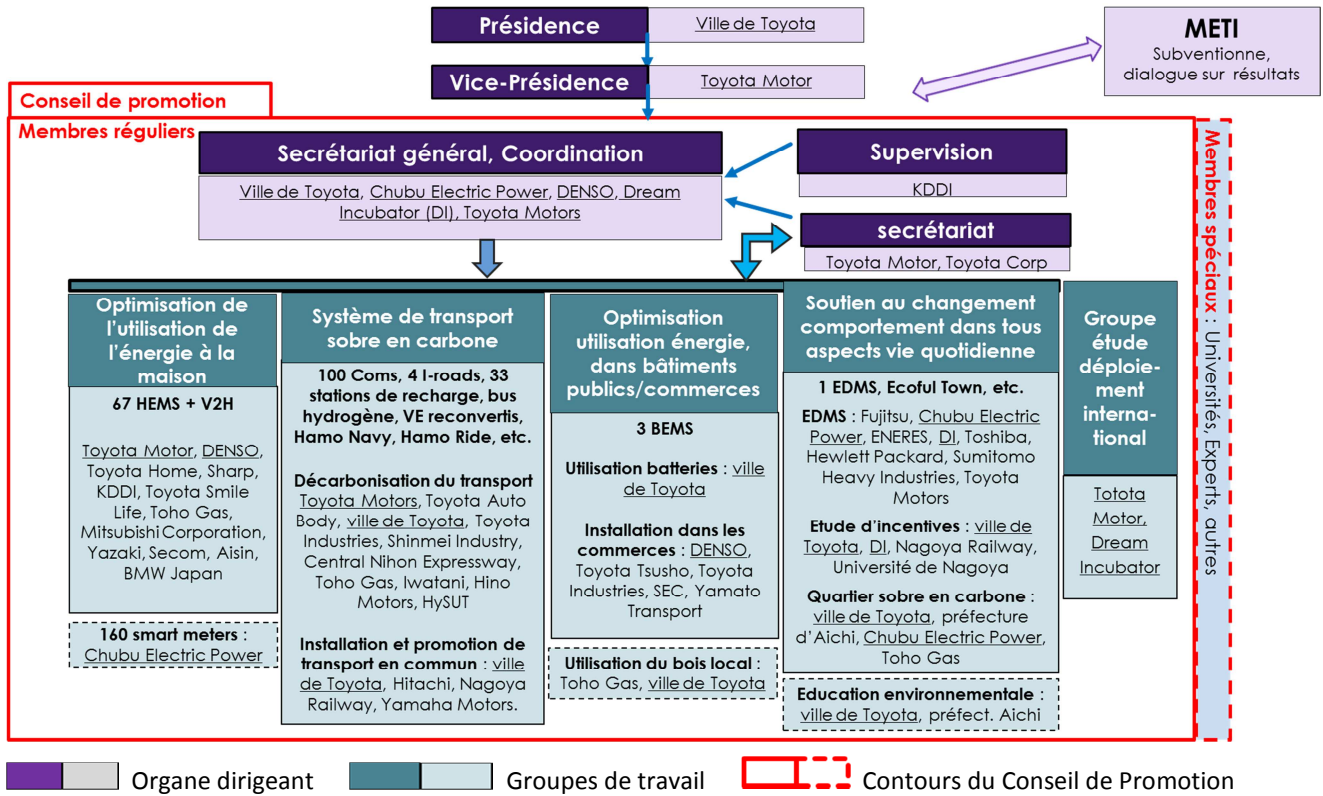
Présidence
Ville de Toyota

Vice-Présidence
Toyota Motor

METI
Subventionne, dialogue sur résultats

Conseil de promotion
Membres réguliers

Secrétariat général, Coordination
Ville de Toyota, Chubu Electric Power, DENSO, Dream Incubator (DI), Toyota Motors

Supervision
KDDI

secrétariat
Toyota Motor, Toyota Corp

Membres spéciaux : Universités, Experts, autres

Optimisation de l'utilisation de l'énergie à la maison
67 HEMS + V2H
Toyota Motor, DENSO, Toyota Home, Sharp, KDDI, Toyota Smile Life, Toho Gas, Mitsubishi Corporation, Yazaki, Secom, Aisin, BMW Japan

160 smart meters : Chubu Electric Power

Système de transport sobre en carbone
100 Coms, 4 I-roads, 33 stations de recharge, bus hydrogène, VE reconvertis, Hamo Navy, Hamo Ride, etc.

Décarbonisation du transport
Toyota Motors, Toyota Auto Body, ville de Toyota, Toyota Industries, Shinmei Industry, Central Nihon Expressway, Toho Gas, Iwatani, Hino Motors, HySUT

Installation et promotion de transport en commun : ville de Toyota, Hitachi, Nagoya Railway, Yamaha Motors.

Optimisation utilisation énergie, dans bâtiments publics/commerces
3 BEMS

Utilisation batteries : ville de Toyota

Installation dans les commerces : DENSO, Toyota Tsusho, Toyota Industries, SEC, Yamato Transport

Utilisation du bois local : Toho Gas, ville de Toyota

Soutien au changement comportement dans tous aspects vie quotidienne
1 EDMS, Ecoful Town, etc.

EDMS : Fujitsu, Chubu Electric Power, ENERES, DI, Toshiba, Hewlett Packard, Sumitomo Heavy Industries, Toyota Motors

Etude d'incentives : ville de Toyota, DI, Nagoya Railway, Université de Nagoya

Quartier sobre en carbone : ville de Toyota, préfecture d'Aichi, Chubu Electric Power, Toho Gas

Education environnementale : ville de Toyota, préfect. Aichi

Groupe étude déploiement international
Totota Motor, Dream Incubator

Organe dirigeant
Groupes de travail
Contours du Conseil de Promotion